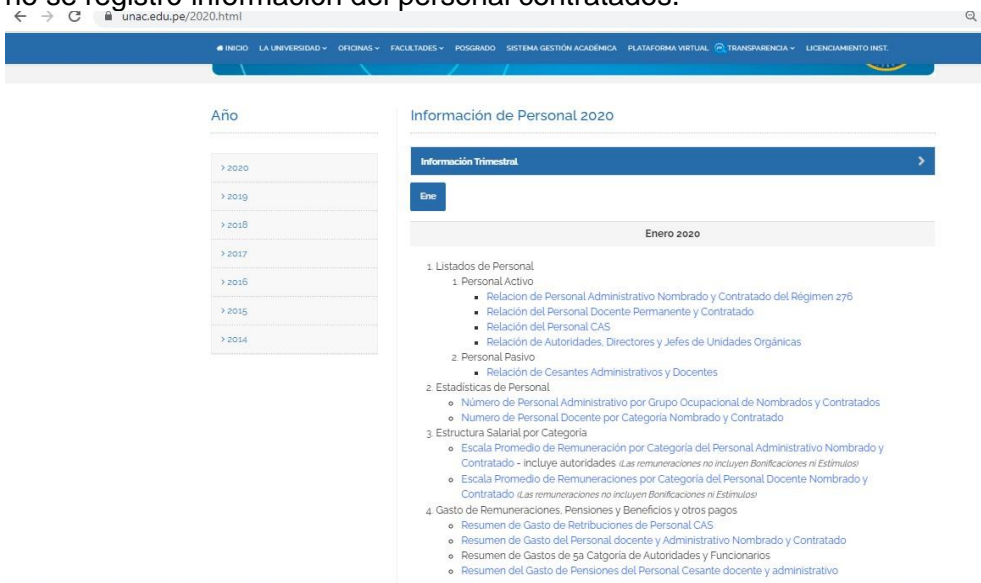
no se registró información del personal contratados.

unac.edu.pe/2020.html

INICIO LA UNIVERSIDAD OFICINAS FACULTADES POSGRADO SISTEMA GESTIÓN ACADÉMICA PLATAFORMA VIRTUAL TRANSPARENCIA LICENCIAMIENTO INST.

Año

> 2020
> 2019
> 2018
> 2017
> 2016
> 2015
> 2014

Información de Personal 2020

Información Trimestral

Ene

Enero 2020

1. Listados de Personal
1. Personal Activo
- Relacion de Personal Administrativo Nombrado y Contratado del Régimen 276
- Relación del Personal Docente Permanente y Contratado
- Relación del Personal CAS
- Relación de Autoridades, Directores y Jefes de Unidades Orgánicas
2. Personal Pasivo
- Relación de Cesantes Administrativos y Docentes
2. Estadísticas de Personal
- Número de Personal Administrativo por Grupo Ocupacional de Nombrados y Contratados
- Numero de Personal Docente por Categoría Nombrado y Contratado
3. Estructura Salarial por Categoría
- Escala Promedio de Remuneración por Categoría del Personal Administrativo Nombrado y Contratado - incluye autoridades (Las remuneraciones no incluyen Bonificaciones ni Estímulos)
- Escala Promedio de Remuneraciones por Categoría del Personal Docente Nombrado y Contratado (Las remuneraciones no incluyen Bonificaciones ni Estímulos)
4. Gasto de Remuneraciones, Pensiones y Beneficios y otros pagos
- Resumen de Gasto de Retribuciones de Personal CAS
- Resumen de Gasto del Personal docente y Administrativo Nombrado y Contratado
- Resumen de Gastos de 5a Catgoría de Autoridades y Funcionarios
- Resumen del Gasto de Pensiones del Personal Cesante docente y administrativo